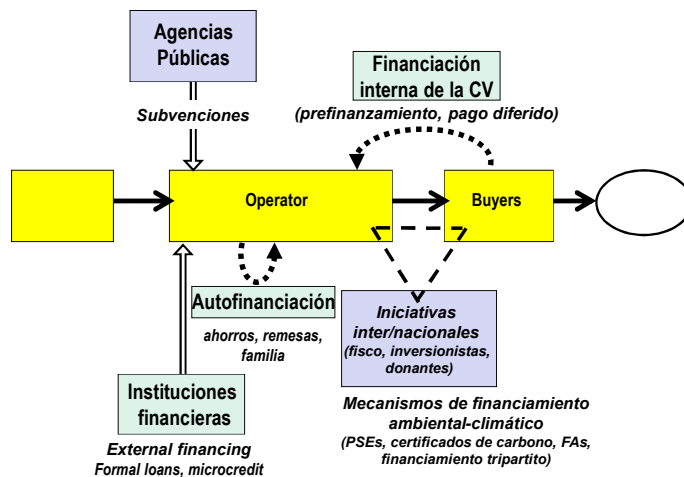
Agencias Públicas

Subvenciones

Financiación interna de la CV
(prefinanzamiento, pago diferido)

Operator

Buyers

Autofinanciación
ahorros, remesas, familia

Iniciativas inter/nacionales
(fisco, inversionistas, donantes)

Mecanismos de financiamiento ambiental-climático
(PSEs, certificados de carbono, FAs, financiamiento tripartito)

Instituciones financieras

External financing
Formal loans, microcredit